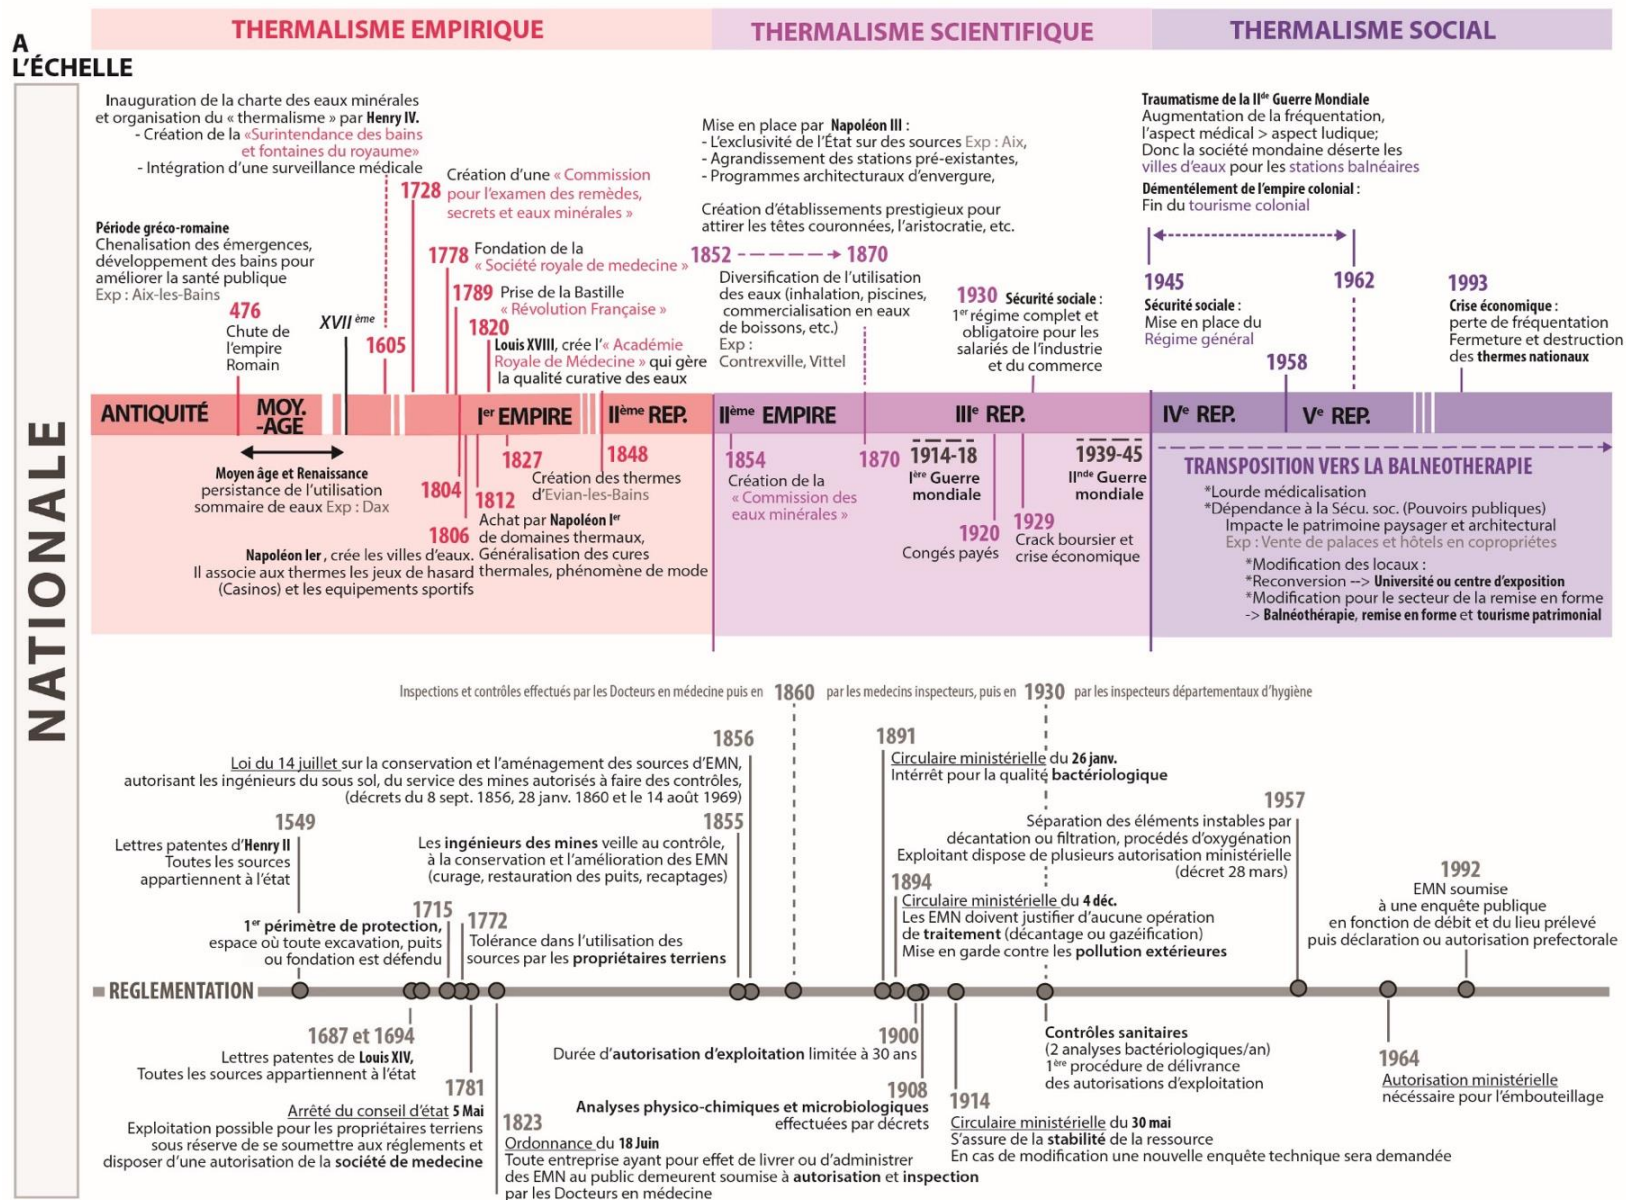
THERMALISME EMPIRIQUE
THERMALISME SCIENTIFIQUE
THERMALISME SOCIAL

A L'ÉCHELLE

NATIONALE

Inauguration de la charte des eaux minérales et organisation du « thermalisme » par Henry IV.
- Création de la « Surintendance des bains et fontaines du royaume »
- Intégration d'une surveillance médicale

Création d'une « Commission pour l'examen des remèdes, secrets et eaux minérales »

1728

Période gréco-romaine
Chenalisation des émergences, développement des bains pour améliorer la santé publique
Exp : Aix-les-Bains

476
Chute de l'empire Romain

XVII ème

1605

1778 Fondation de la « Société royale de medecine »

1789 Prise de la Bastille « Révolution Française »

1820 Louis XVIII, crée l'« Académie Royale de Médecine » qui gère la qualité curative des eaux

Mise en place par Napoléon III :
- L'exclusivité de l'État sur des sources Exp : Aix,
- Agrandissement des stations pre-existantes,
- Programmes architecturaux d'envergure,

Création d'établissements prestigieux pour attirer les têtes couronnées, l'aristocratie, etc.

1852 ———→ 1870

Diversification de l'utilisation des eaux (inhalation, piscines, commercialisation en eaux de boissons, etc.)
Exp : Contrexville, Vittel

1930 Sécurité sociale :
1er régime complet et obligatoire pour les salariés de l'industrie et du commerce

Traumatisme de la IIde Guerre Mondiale
Augmentation de la fréquentation, l'aspect médical > aspect ludique;
Donc la société mondaine déserte les villes d'eaux pour les stations balnéaires

Démentélement de l'empire colonial :
Fin du tourisme colonial

1945
Sécurité sociale :
Mise en place du Régime général

1962

1958

1993
Crise économique :
perte de fréquentation
Fermeture et destruction des thermes nationaux

ANTIQUITÉ
MOY. -AGE
Ier EMPIRE
IIème REP.
IIème EMPIRE
IIIe REP.
IVe REP.
Ve REP.

Moyen âge et Renaissance
persistance de l'utilisation sommaire de eaux Exp : Dax

1804
1827
1812
1848
Création des thermes d'Evian-les-Bains

1806
Achat par Napoléon Ier de domaines thermaux,
Généralisation des cures thermales, phénomène de mode

Napoléon Ier, crée les villes d'eaux.
Il associe aux thermes les jeux de hasard (Casinos) et les equipements sportifs

1854
Création de la « Commission des eaux minérales »

1870

1914-18
Ière Guerre mondiale

1920
Congés payés

1929
Crack boursier et crise économique

1939-45
IInde Guerre mondiale

TRANSPOSITION VERS LA BALNEOTHERAPIE
*Lourde médicalisation
*Dépendance à la Sécu. soc. (Pouvoirs publiques)
Impacte le patrimoine paysager et architectural
Exp : Vente de palaces et hôtels en copropriétes
*Modification des locaux :
*Reconversion --> Université ou centre d'exposition
*Modification pour le secteur de la remise en forme
-> Balnéothérapie, remise en forme et tourisme patrimonial

Inspections et contrôles effectués par les Docteurs en médecine puis en 1860 par les medecins inspecteurs, puis en 1930 par les inspecteurs départementaux d'hygiène

1856
Loi du 14 juillet sur la conservation et l'aménagement des sources d'EMN, autorisant les ingénieurs du sous sol, du service des mines autorisés à faire des contrôles, (décrets du 8 sept. 1856, 28 janv. 1860 et le 14 août 1969)

1549
Lettres patentes d'Henry II
Toutes les sources appartiennent à l'état

1855
Les ingénieurs des mines veille au contrôle, à la conservation et l'amélioration des EMN (curage, restauration des puits, recaptages)

1715
1er périmètre de protection, espace où toute excavation, puits ou fondation est défendu

1772
Tolérance dans l'utilisation des sources par les propriétaires terriens

1891
Circulaire ministérielle du 26 janv.
Intérrêt pour la qualité bactériologique

Séparation des éléments instables par décantation ou filtration, procédés d'oxygénation
Exploitant dispose de plusieurs autorisation ministérielle (décret 28 mars)

1957

1894
Circulaire ministérielle du 4 déc.
Les EMN doivent justifier d'aucune opération de traitement (décantation ou gazéification)
Mise en garde contre les pollution extérieures

1992
EMN soumise à une enquête publique en fonction de débit et du lieu prélevé puis déclaration ou autorisation prefectorale

REGLEMENTATION

1687 et 1694
Lettres patentes de Louis XIV,
Toutes les sources appartiennent à l'état

1781
Arrêté du conseil d'état 5 Mai
Exploitation possible pour les propriétaires terriens sous réserve de se soumettre aux réglements et disposer d'une autorisation de la société de medecine

1823
Ordonnance du 18 Juin
Toute entreprise ayant pour effet de livrer ou d'administrer des EMN au public demeurent soumise à autorisation et inspection par les Docteurs en médecine

1900
Durée d'autorisation d'exploitation limitée à 30 ans

1908
Analyses physico-chimiques et microbiologiques effectuées par décrets

1914
Circulaire ministérielle du 30 mai
S'assure de la stabilité de la ressource
En cas de modification une nouvelle enquête technique sera demandée

Contrôles sanitaires
(2 analyses bactériologiques/an)
1ère procédure de délivrance des autorisations d'exploitation

1964
Autorisation ministérielle nécessaire pour l'embouteillage